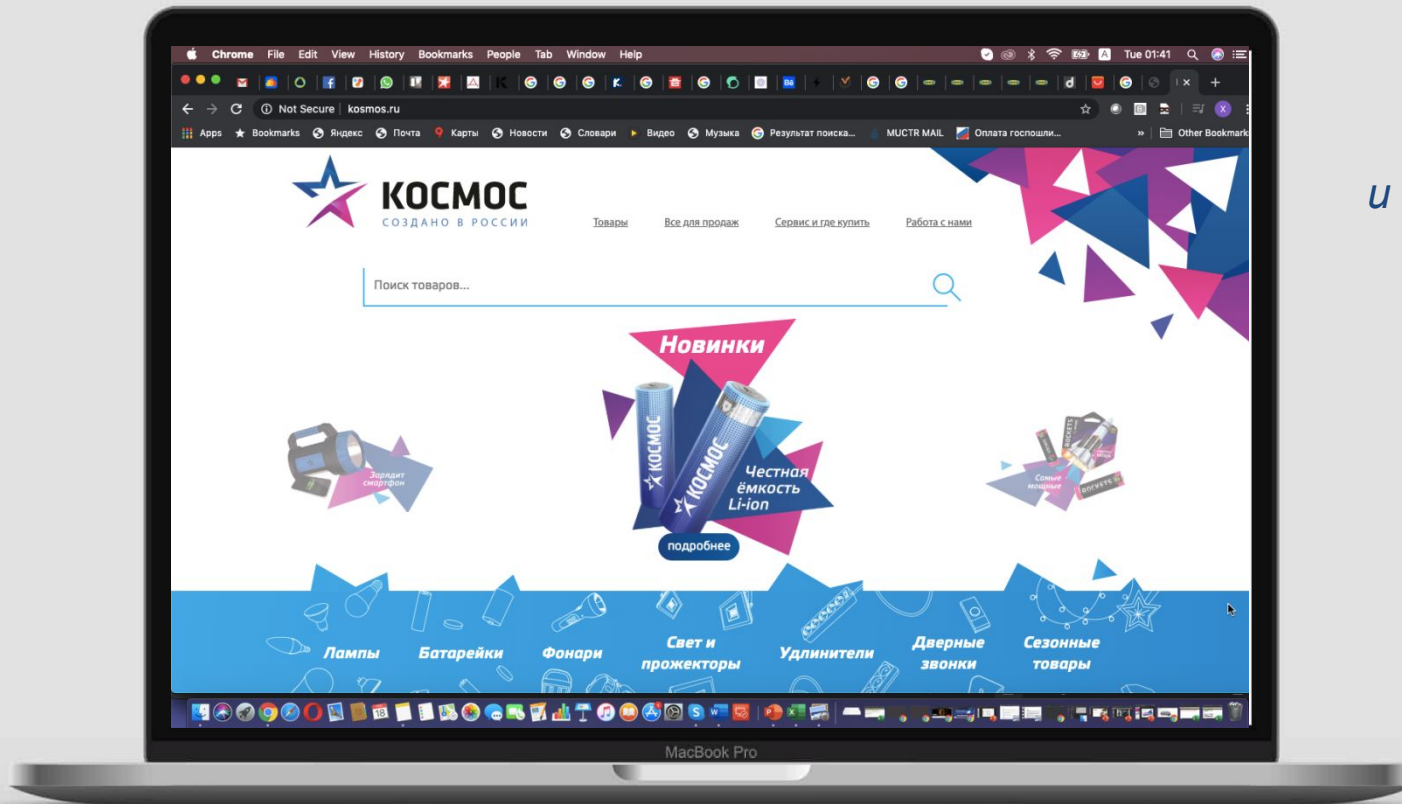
Chrome File Edit View History Bookmarks People Tab Window Help

Tue 01:41

Not Secure | kosmos.ru

Apps Bookmarks Яндекс Почта Карты Новости Словари Видео Музыка Результат поиска... MUCTR MAIL Оплата госпошли... Other Bookmarks

КОСМОС
СОЗДАНО В РОССИИ

Товары Все для продаж Сервис и где купить Работа с нами

Поиск товаров...

Новинки

КОСМОС КОСМОС

Честная ёмкость Li-ion

подробнее

Зарядит смартфон

Самые мощные

Лампы Батарейки Фонари Свет и прожекторы Удлинители Дверные звонки Сезонные товары

и

MacBook Pro